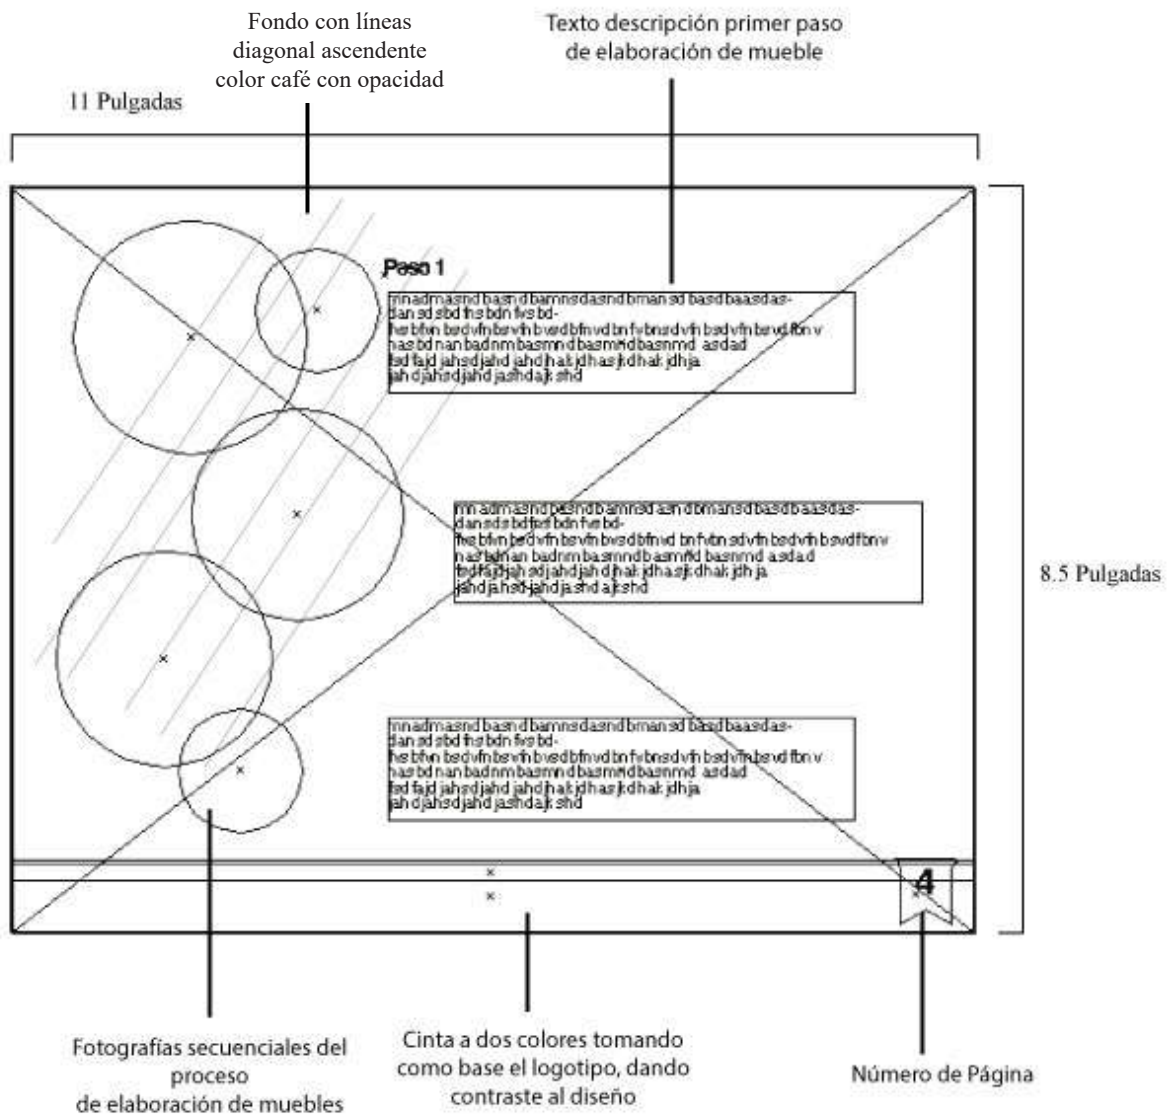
Fondo con líneas diagonal ascendente color café con opacidad

Texto descripción primer paso de elaboración de mueble

11 Pulgadas

Paso 1

mnadmasnd basnd bamnsdasnd bman sd basd baasdas-dan sd sbd fhs bdn fvs bd-hs bfvn bsdvfn bsvfn bvsdbfnvd bnfvbnsdvfn bsdvfn bsvdfbn v has bd nan badnm basmnd basmndbasnmd asdad fsd fajd jahsdjahd jahdjhakjdhasjkdhak jdhja jah djahsdjahd jashdajkshd

mnadmasnd basnd bamnsdasnd bmansd basd baasdas-dan sd sbd fhs bdn fvs bd-hs bfvn bsdvfn bsvfn bvsdbfnvd bnfvbnsdvfn bsdvfn bsvdfbnv nas bdnan badnm basmndbasmnd basnmd asdad fsdfajdjah sdjahdjahdjhakjdhasjkdhak jdh ja jahdjahsdjahd jashdajkshd

mnadmasnd basnd bamnsdasnd bman sd basd baasdas-dan sd sbd fhs bdn fvs bd-hs bfvn bsdvfn bsvfn bvsdbfnvd bnfvbnsdvfn bsdvfn bsvdfbn v has bd nan badnm basmnd basmndbasnmd asdad fsd fajd jahsdjahd jahdjhakjdhasjkdhak jdhja jah djahsdjahd jashdajkshd

4

8.5 Pulgadas

Fotografías secuenciales del proceso de elaboración de muebles

Cinta a dos colores tomando como base el logotipo, dando contraste al diseño

Número de Página